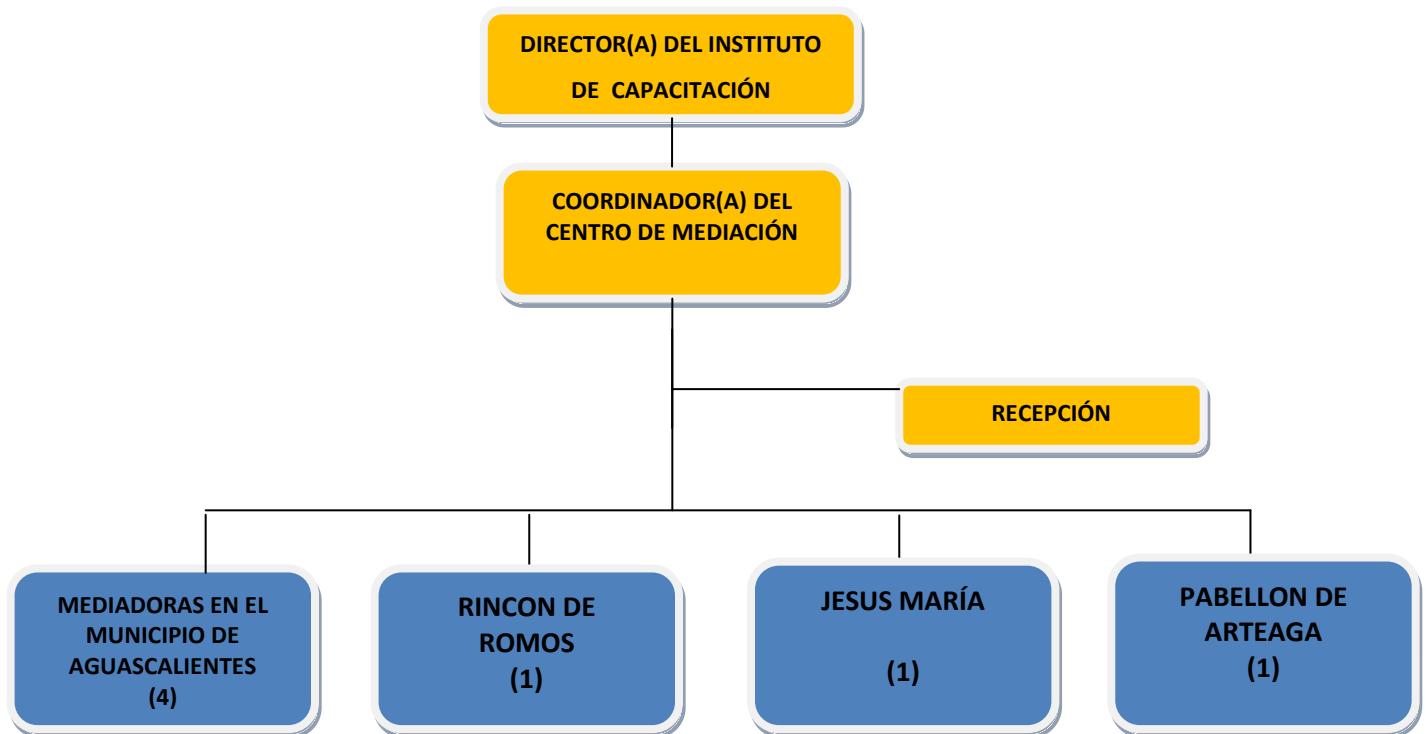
DIRECTOR(A) DEL INSTITUTO DE CAPACITACIÓN

COORDINADOR(A) DEL CENTRO DE MEDIACIÓN

RECEPCIÓN

MEDIADORAS EN EL MUNICIPIO DE AGUASCALIENTES (4)

RINCON DE ROMOS (1)

JESUS MARÍA (1)

PABELLON DE ARTEAGA (1)